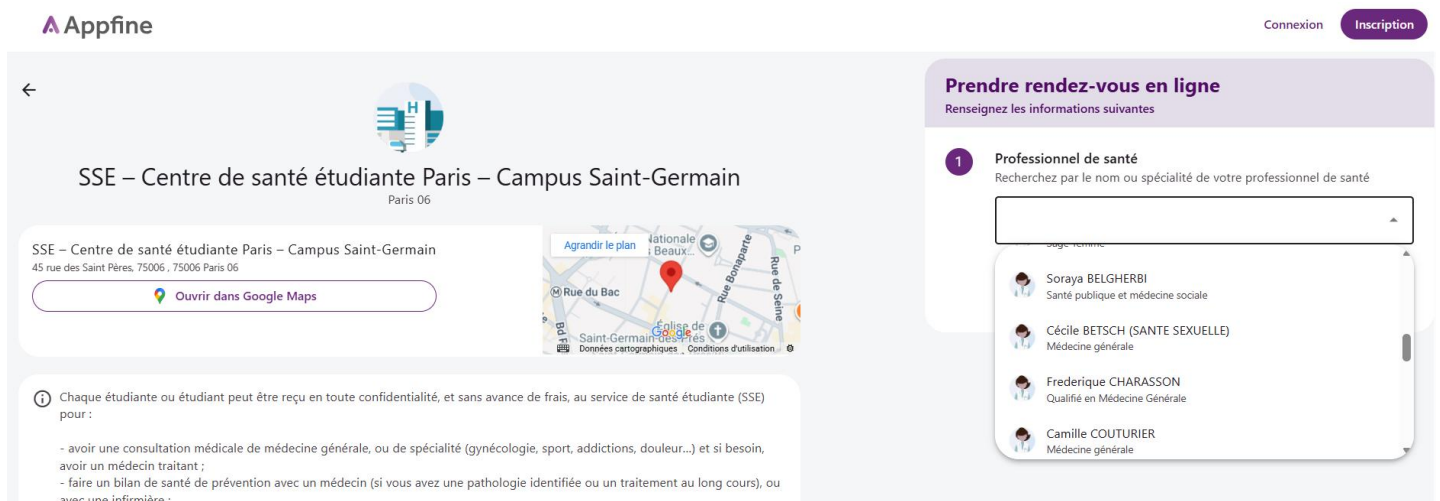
Appfine

Connexion Inscription

SSE – Centre de santé étudiante Paris – Campus Saint-Germain
Paris 06

SSE – Centre de santé étudiante Paris – Campus Saint-Germain
45 rue des Saint Pères, 75006 , 75006 Paris 06

Ouvrir dans Google Maps

Agrandir le plan
Nationale Beaux
Rue du Bac
Rue Bonaparte
Rue de Seine
Église de Saint-Germain-des-Prés
Bd
Google
Données cartographiques Conditions d'utilisation

Chaque étudiante ou étudiant peut être reçu en toute confidentialité, et sans avance de frais, au service de santé étudiante (SSE) pour :

- avoir une consultation médicale de médecine générale, ou de spécialité (gynécologie, sport, addictions, douleur...) et si besoin, avoir un médecin traitant ;
- faire un bilan de santé de prévention avec un médecin (si vous avez une pathologie identifiée ou un traitement au long cours), ou avec une infirmière ;

Prendre rendez-vous en ligne
Renseignez les informations suivantes

1 Professionnel de santé
Recherchez par le nom ou spécialité de votre professionnel de santé

Sage-femme
Soraya BELGHERBI
Santé publique et médecine sociale
Cécile BETSCH (SANTE SEXUELLE)
Médecine générale
Frederique CHARASSON
Qualifié en Médecine Générale
Camille COUTURIER
Médecine générale